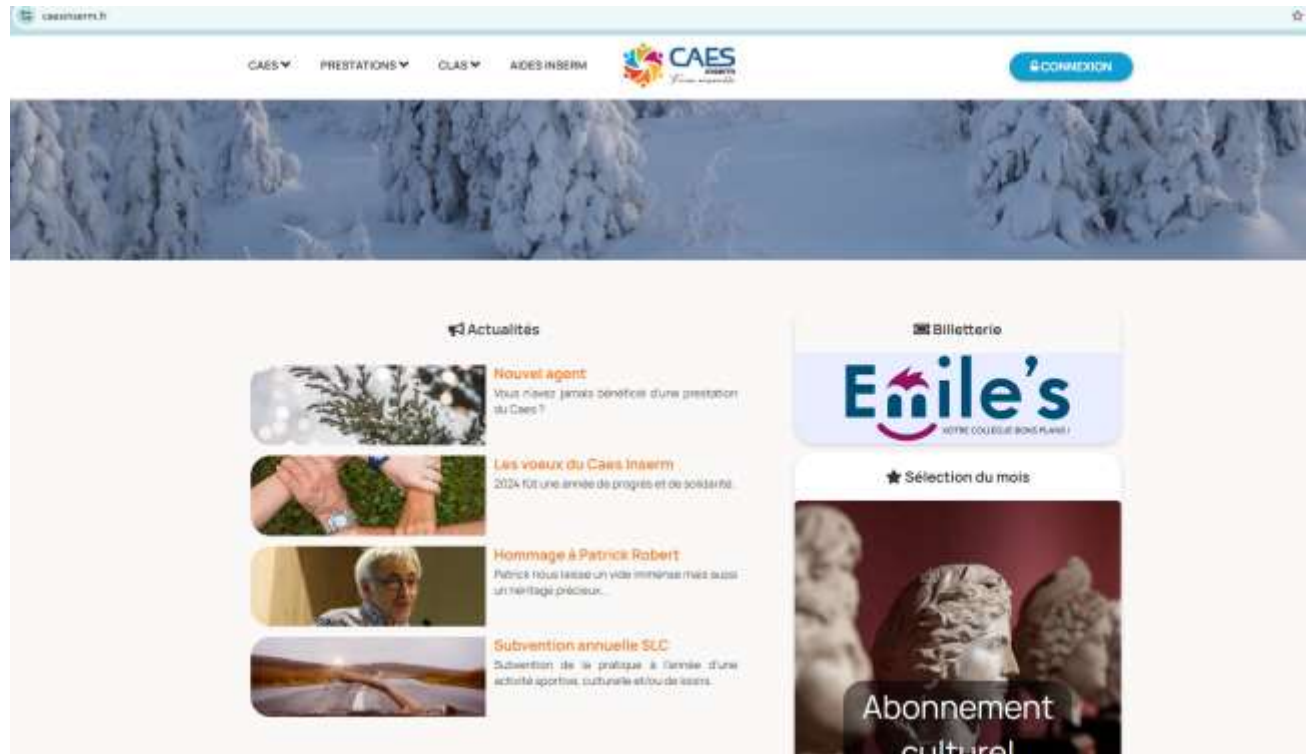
caesinserm.fr

CAES PRESTATIONS CLAS AIDES INSERM

CAES INSERM

CONNEXION

Actualités

Nouvel agent
Vous n'avez jamais bénéficié d'une prestation du Caes ?

Les voeux du Caes Inserm
2024 fût une année de progrès et de solidarité.

Hommage à Patrick Robert
Patrick nous laisse un vide immense mais aussi un héritage précieux...

Subvention annuelle SLC
Subvention de la pratique à l'année d'une activité sportive, culturelle et/ou de loisirs.

Billetterie

Emile's
VOTRE COLLEGUE BONS PLANS !

Sélection du mois

Abonnement
culturel